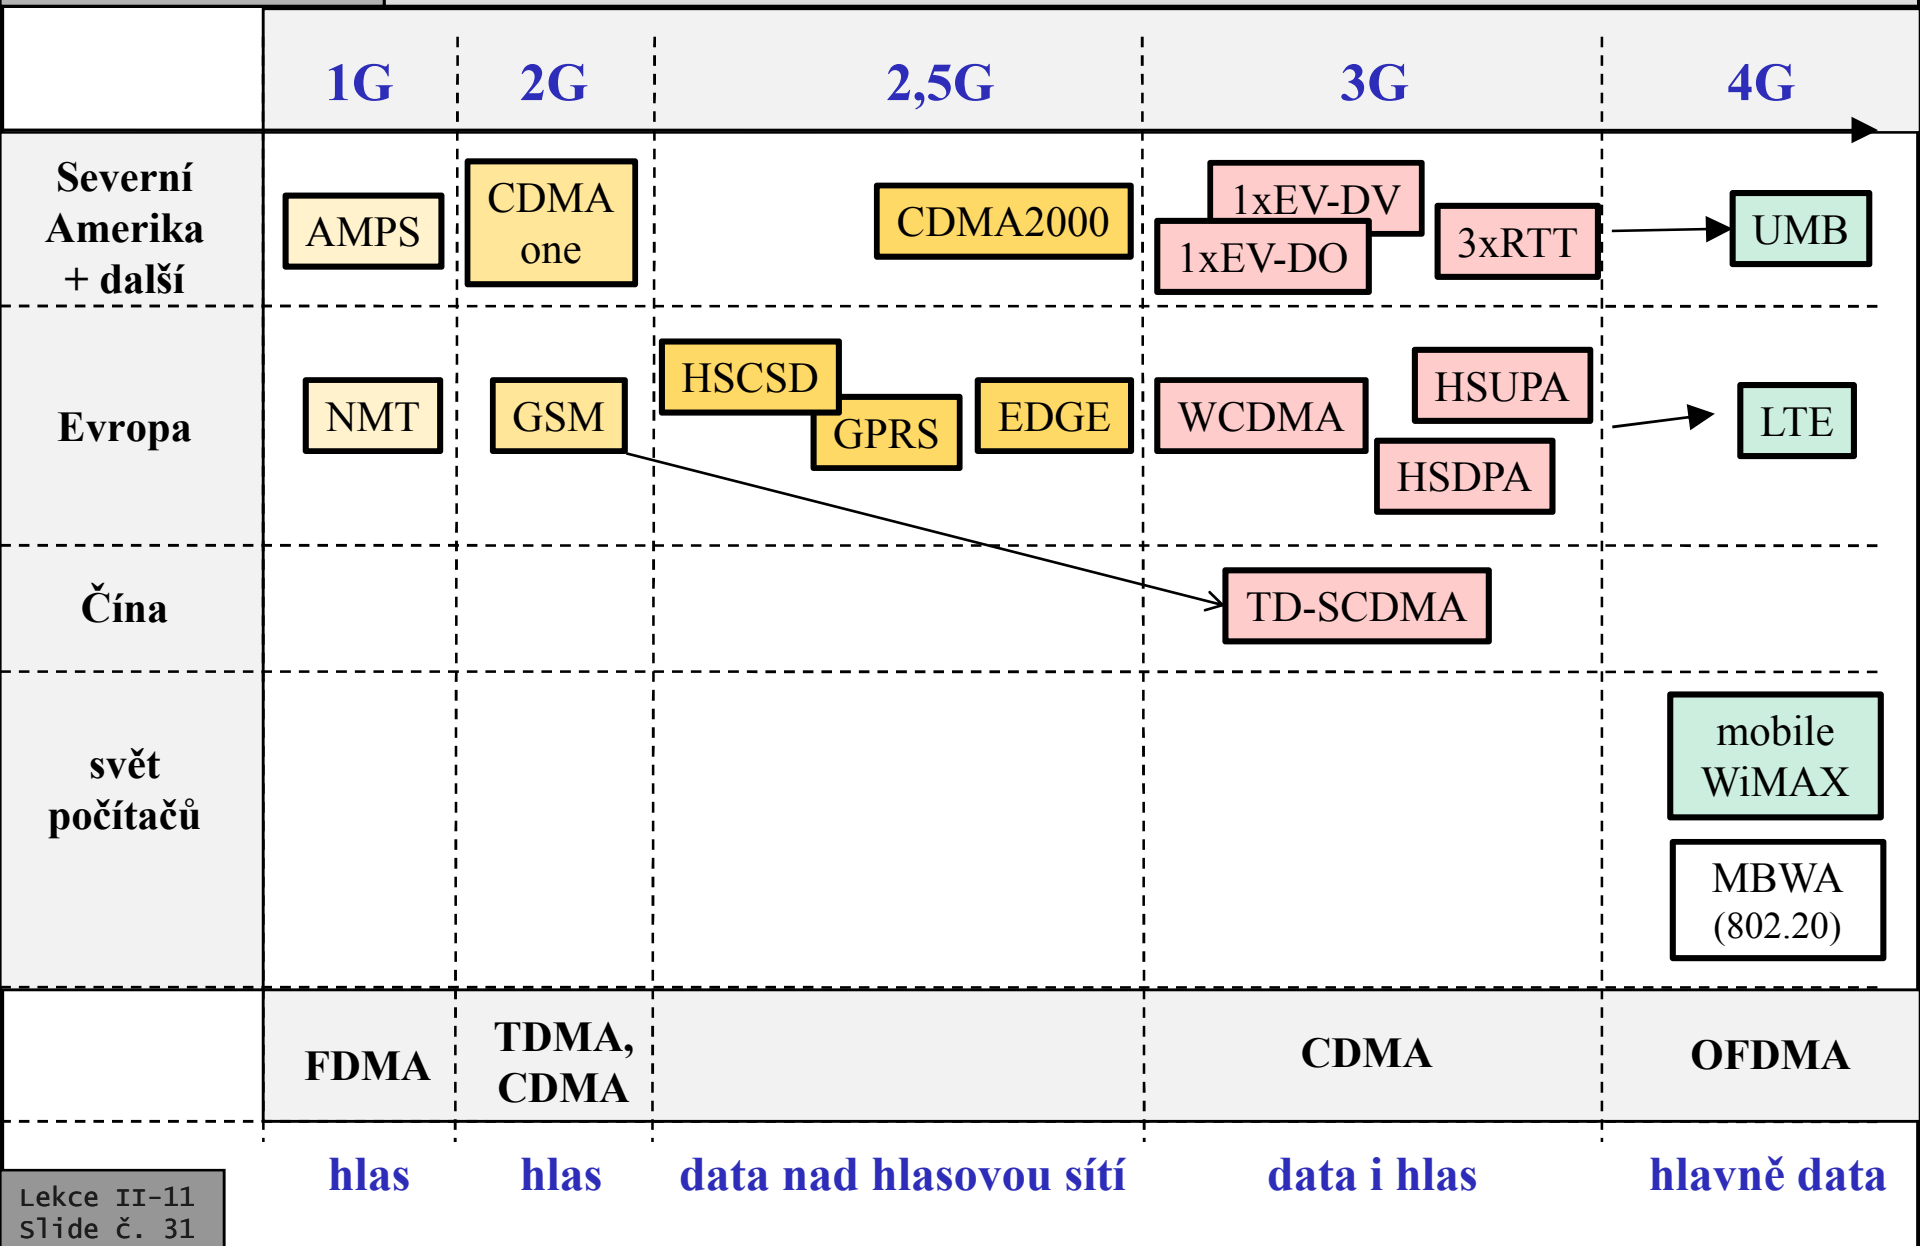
| | 1G | 2G | 2,5G | 3G | 4G |
|---|---|---|---|---|---|
| Severní Amerika + další | AMPS | CDMA one | CDMA2000 | 1xEV-DV 1xEV-DO 3xRTT | UMB |
| Evropa | NMT | GSM | HSCSD GPRS EDGE | WCDMA HSUPA HSDPA | LTE |
| Čína | | | | TD-SCDMA | |
| svět počítačů | | | | | mobile WiMAX MBWA (802.20) |
| | FDMA | TDMA, CDMA | | CDMA | OFDMA |
| | hlas | hlas | data nad hlasovou sítí | data i hlas | hlavně data |

Lekce II-11
Slide č. 31